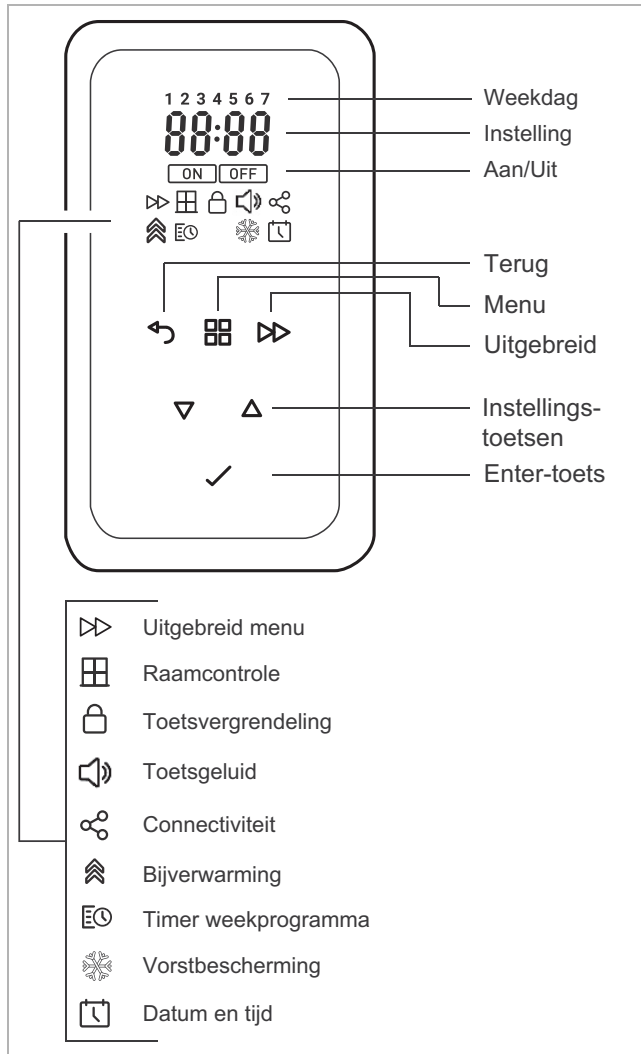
1 2 3 4 5 6 7

88:88

ON OFF

Weekdag

Instelling

Aan/Uit

Terug

Menu

Uitgebreid

Instellingstoetsen

Enter-toets

Uitgebreid menu

Raamcontrole

Toetsvergrendeling

Toetsgeluid

Connectiviteit

Bijverwarming

Timer weekprogramma

Vorstbescherming

Datum en tijd